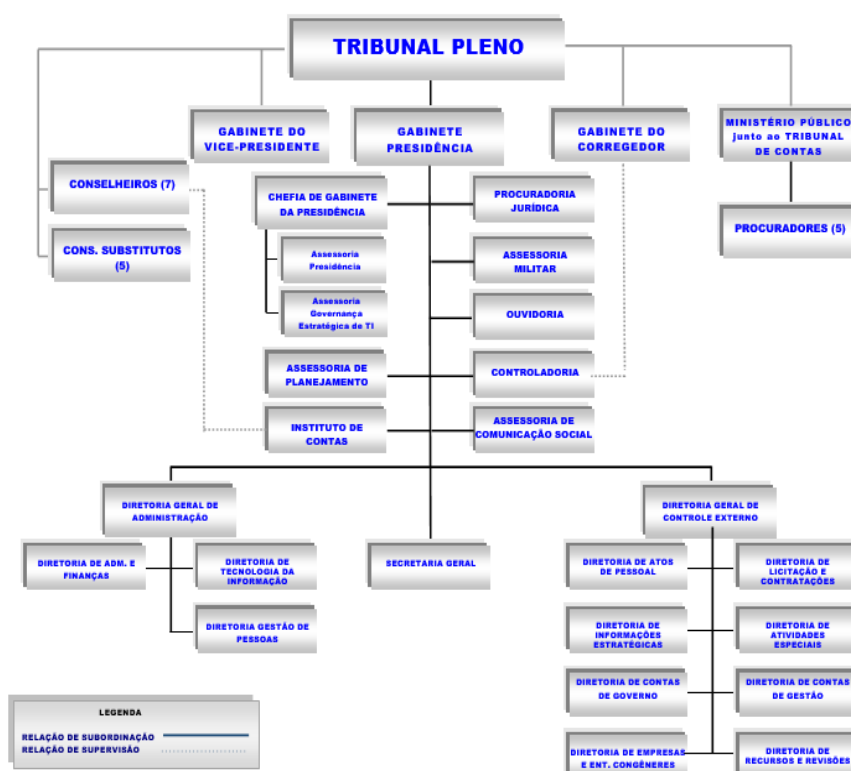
TRIBUNAL PLENO

GABINETE DO VICE-PRESIDENTE

GABINETE PRESIDÊNCIA

GABINETE DO CORREGEDOR

MINISTÉRIO PÚBLICO Junto ao TRIBUNAL DE CONTAS

CONSELHEIROS (7)

CONS. SUBSTITUTOS (5)

PROCURADORES (5)

CHEFIA DE GABINETE DA PRESIDÊNCIA

Assessoria Presidência

Assessoria Governança Estratégica de TI

PROCURADORIA JURÍDICA

ASSESSORIA MILITAR

OUVIDORIA

ASSESSORIA DE PLANEJAMENTO

CONTROLADORIA

INSTITUTO DE CONTAS

ASSESSORIA DE COMUNICAÇÃO SOCIAL

DIRETORIA GERAL DE ADMINISTRAÇÃO

DIRETORIA DE ADM. E FINANÇAS

DIRETORIA DE TECNOLOGIA DA INFORMAÇÃO

DIRETORIA GESTÃO DE PESSOAS

SECRETARIA GERAL

DIRETORIA GERAL DE CONTROLE EXTERNO

DIRETORIA DE ATOS DE PESSOAL

DIRETORIA DE LICITAÇÃO E CONTRATAÇÕES

DIRETORIA DE INFORMAÇÕES ESTRATÉGICAS

DIRETORIA DE ATIVIDADES ESPECIAIS

DIRETORIA DE CONTAS DE GOVERNO

DIRETORIA DE CONTAS DE GESTÃO

DIRETORIA DE EMPRESAS E ENT. CONGÊNERES

DIRETORIA DE RECURSOS E REVISÕES

LEGENDA
RELAÇÃO DE SUBORDINAÇÃO
RELAÇÃO DE SUPERVISÃO